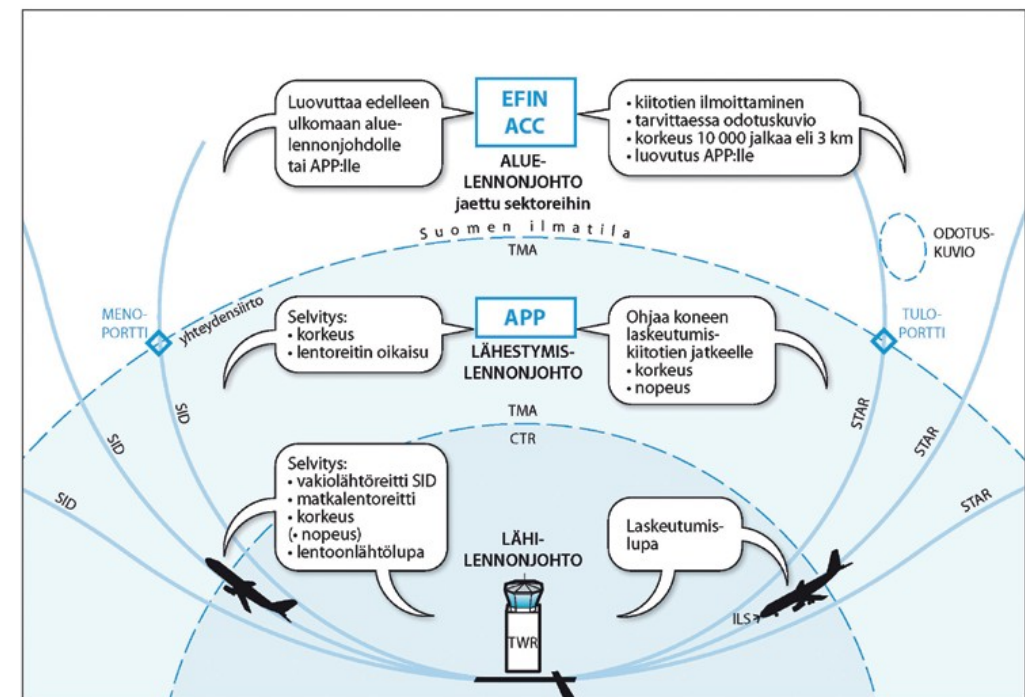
Luovuttaa edelleen ulkomaan aluelennonjohdolle tai APP:lle

EFIN ACC

ALUELENNONJOHTO jaettu sektoreihin

• kiitotien ilmoittaminen
• tarvittaessa odotuskuvio
• korkeus 10 000 jalkaa eli 3 km
• luovutus APP:lle

Suomen ilmatila

ODOTUSKUVIO

TMA

MENOPORTTI

yhteydensiirto

Selvitys:
• korkeus
• lentoreitin oikaisu

APP

LÄHESTYMISLENNONJOHTO

Ohjaa koneen laskeutumiskiitotien jatkeelle
• korkeus
• nopeus

TULOPORTTI

SID

SID

SID

TMA

CTR

STAR

STAR

STAR

Selvitys:
• vakiolähtöreitti SID
• matkalentoreitti
• korkeus
(• nopeus)
• lentoonlähtölupa

LÄHILENNONJOHTO

Laskeutumislupa

TWR

ILS